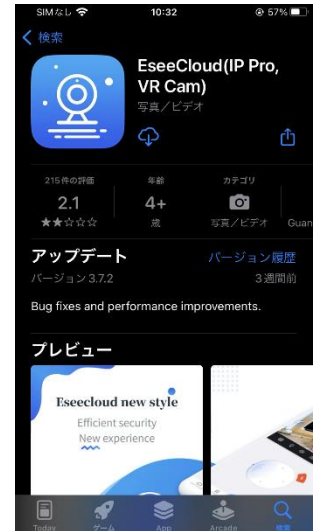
SIMなし 10:32 57%

< 検索

EseeCloud(IP Pro, VR Cam)
写真／ビデオ

215件の評価
2.1
★★☆☆☆

年齢
4+
歳

カテゴリ
写真／ビデオ

Guan

アップデート
バージョン履歴
バージョン3.7.2
3週間前

Bug fixes and performance improvements.

プレビュー

Eseecloud new style
Efficient security
New experience

Today
ゲーム
App
Arcade
検索